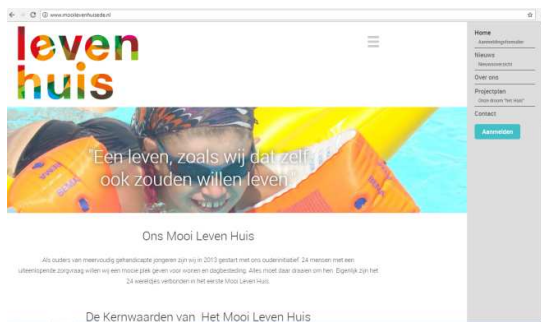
www.mooilevenhuisede.nl

leven huis

"Een leven, zoals wij dat zelf ook zouden willen leven"

Ons Mooi Leven Huis

Als ouders van meervoudig gehandicapte jongeren zijn wij in 2013 gestart met ons ouderinitiatief. 24 mensen met een uiteenlopende zorgvraag willen wij een mooie plek geven voor wonen en dagbesteding. Alles moet daar draaien om hen. Eigenlijk zijn het 24 weekdjes verbonden in het eerste Mooi Leven Huis.

De Kernwaarden van Het Mooi Leven Huis

Home
Aanmeldingsformulier
Nieuws
Nieuwsoverzicht
Over ons
Projectplan
Onze droom "het idee"
Contact
Aanmelden